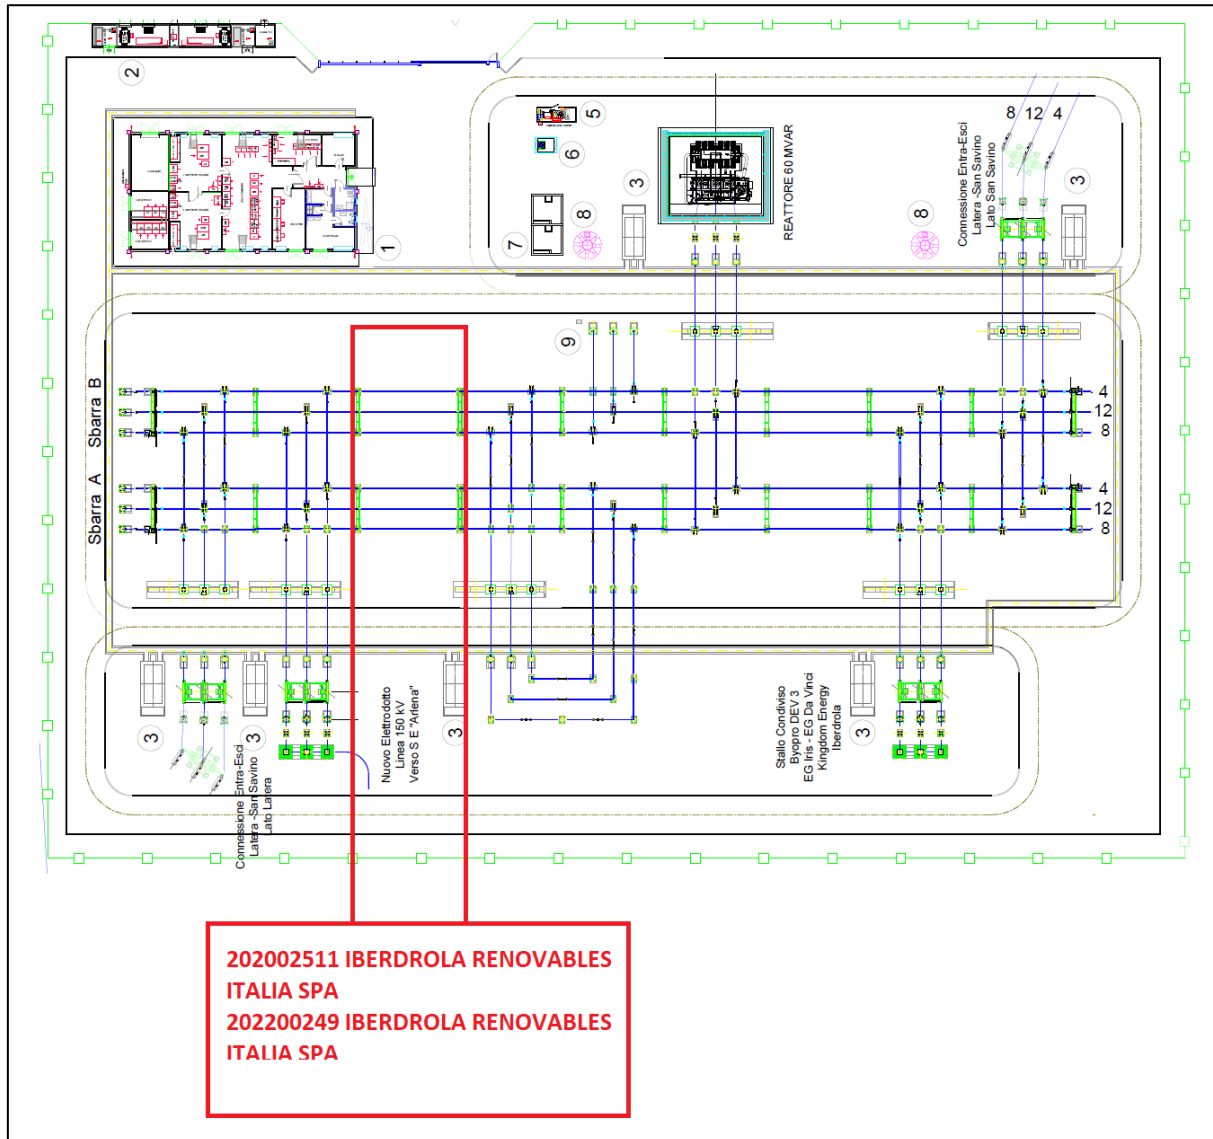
2

5

6

1

3

REATTORE 60 MVAR

7

8

8

Connessione Entra-Esci Latera -San Savino Lato San Savino

8 12 4

3

9

Sbarra B

Sbarra A

4
12
8

4
12
8

3

3

Connessione Entra-Esci Latera -San Savino Lato Latera

Nuovo Elettrodotto Linea 150 kV Verso S.E "Arlena"

3

Stallo Condiviso Byopro DEV 3 EG Iris - EG Da Vinci Kingdom Energy Iberdrola

3

202002511 IBERDROLA RENOVABLES ITALIA SPA
202200249 IBERDROLA RENOVABLES ITALIA SPA